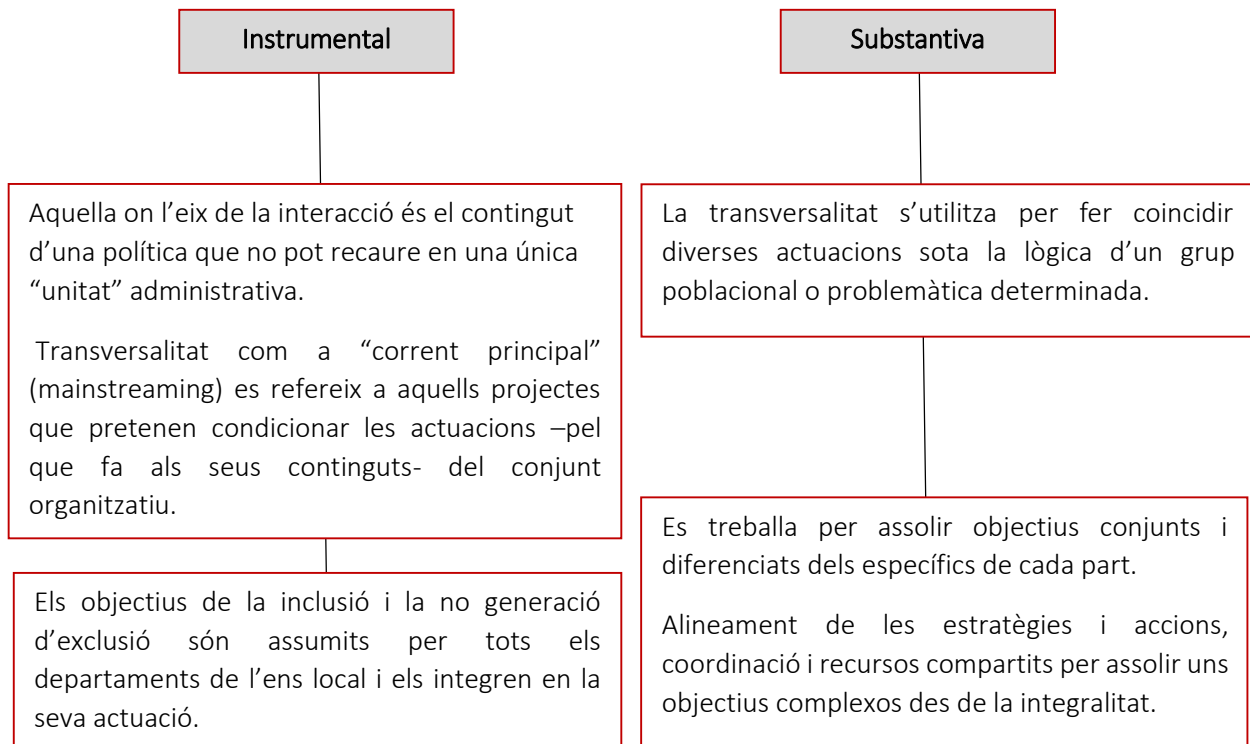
Instrumental

Aquella on l’eix de la interacció és el contingut d’una política que no pot recaure en una única “unitat” administrativa.

Transversalitat com a “corrent principal” (mainstreaming) es refereix a aquells projectes que pretenen condicionar les actuacions –pel que fa als seus continguts- del conjunt organitzatiu.

Els objectius de la inclusió i la no generació d’exclusió són assumits per tots els departaments de l’ens local i els integren en la seva actuació.

Substantiva

La transversalitat s’utilitza per fer coincidir diverses actuacions sota la lògica d’un grup poblacional o problemàtica determinada.

Es treballa per assolir objectius conjunts i diferenciats dels específics de cada part.

Alineament de les estratègies i accions, coordinació i recursos compartits per assolir uns objectius complexos des de la integralitat.